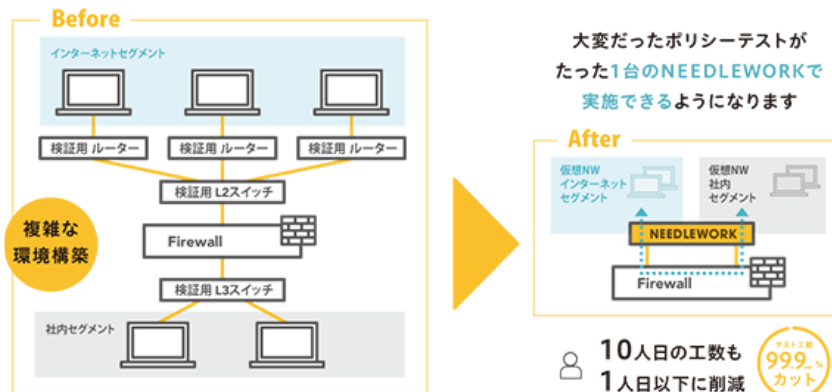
Before

インターネットセグメント

検証用 ルーター

検証用 ルーター

検証用 ルーター

検証用 L2スイッチ

複雑な環境構築

Firewall

検証用 L3スイッチ

社内セグメント

大変だったポリシーテストがたった1台のNEEDLEWORKで実施できるようになります

After

仮想NW インターネット セグメント

仮想NW 社内 セグメント

NEEDLEWORK

Firewall

10人日の工数も1人日以下に削減

テスト工数 99.9% カット